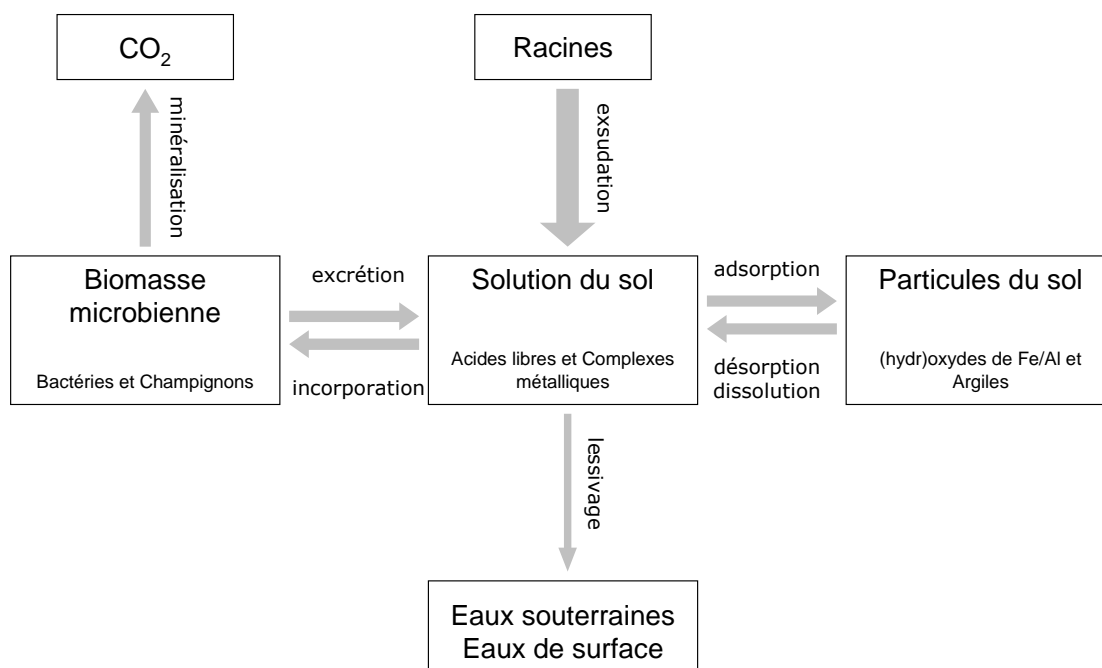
$CO_2$

minéralisation

Racines

exsudation

Biomasse microbienne

Bactéries et Champignons

excrétion

incorporation

Solution du sol

Acides libres et Complexes métalliques

adsorption

désorption dissolution

Particules du sol

(hydr)oxydes de Fe/Al et Argiles

lessivage

Eaux souterraines
Eaux de surface